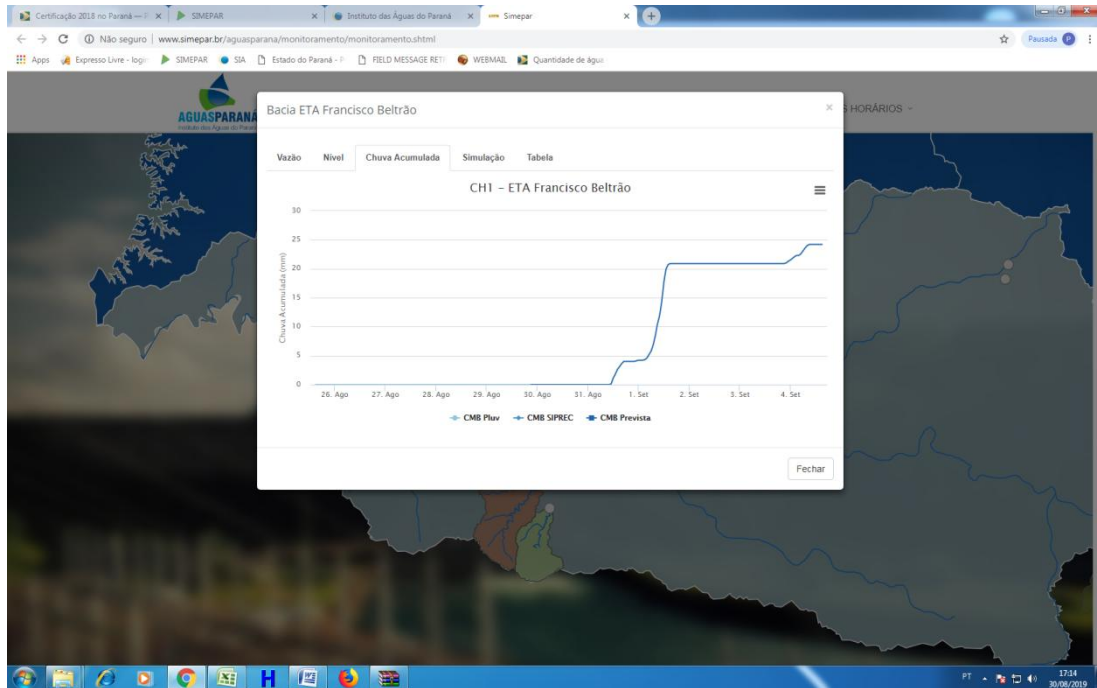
Certificação 2018 no Paraná — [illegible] × SIMEPAR × Instituto das Águas do Paraná × Simepar ×

Não seguro | www.simepar.br/aguasparana/monitoramento/monitoramento.shtml

Pausada P

Apps Expresso Livre - login SIMEPAR SIA Estado do Paraná - P FIELD MESSAGE RET WEBMAIL Quantidade de água

AGUASPARANÁ
Instituto das Águas do Paraná

S HORÁRIOS

Bacia ETA Francisco Beltrão ×

Vazão Nível Chuva Acumulada Simulação Tabela

CH1 - ETA Francisco Beltrão

30
25
20
15
10
5
0

Chuva Acumulada (mm)

26. Ago 27. Ago 28. Ago 29. Ago 30. Ago 31. Ago 1. Set 2. Set 3. Set 4. Set

CMB Pluv CMB SIPREC CMB Prevista

Fechar

PT 17:14 30/08/2019